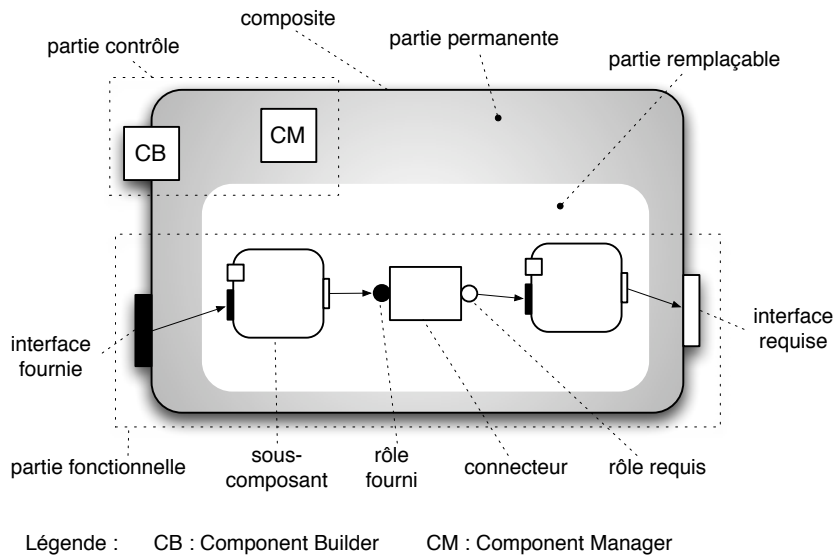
composite

partie contrôle

partie permanente

partie remplaçable

CB

CM

interface fournie

interface requise

partie fonctionnelle

sous-composant

rôle fourni

connecteur

rôle requis

Légende : CB : Component Builder CM : Component Manager